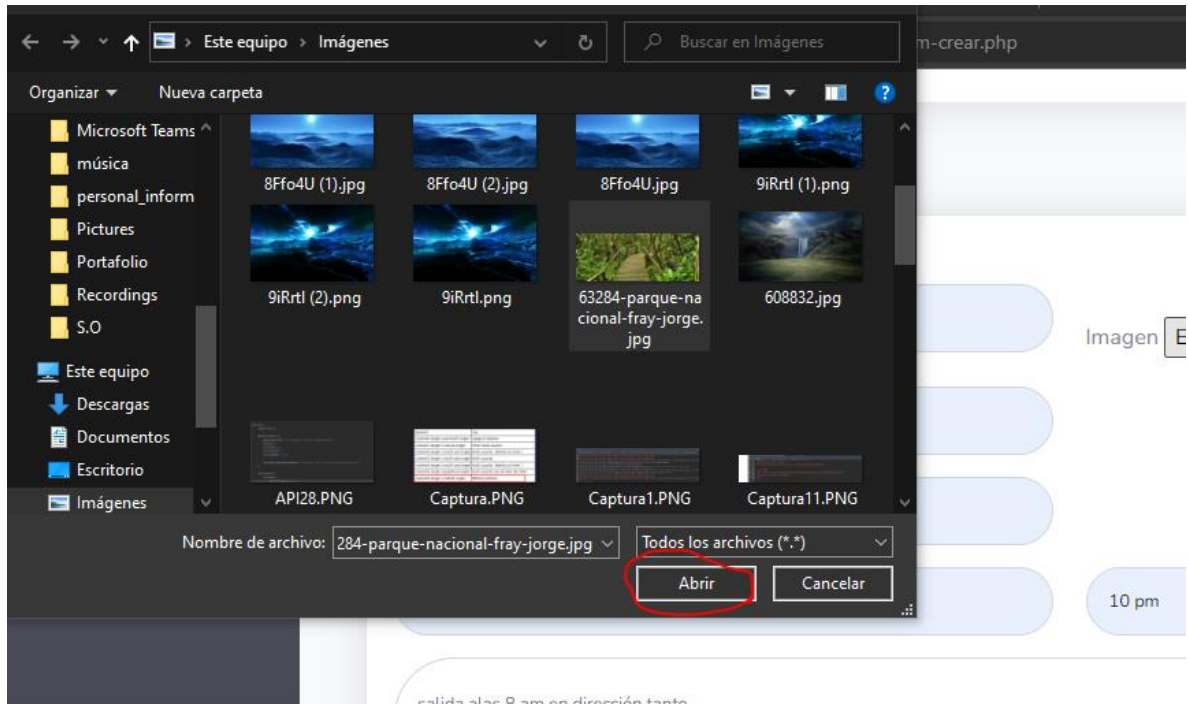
Este equipo > Imágenes

Buscar en Imágenes

m-crear.php

Organizar ▾ Nueva carpeta

Microsoft Teams
música
personal_inform
Pictures
Portafolio
Recordings
S.O
Este equipo
Descargas
Documentos
Escritorio
Imágenes

8Ffo4U (1).jpg
8Ffo4U (2).jpg
8Ffo4U.jpg
9iRrtl (1).png
9iRrtl (2).png
9iRrtl.png
63284-parque-nacional-fray-jorge.jpg
608832.jpg
API28.PNG
Captura.PNG
Captura1.PNG
Captura11.PNG

Imagen E

Nombre de archivo: 284-parque-nacional-fray-jorge.jpg

Todos los archivos (*.*)

Abrir
Cancelar

10 pm

salida alas 8 am en dirección tanto